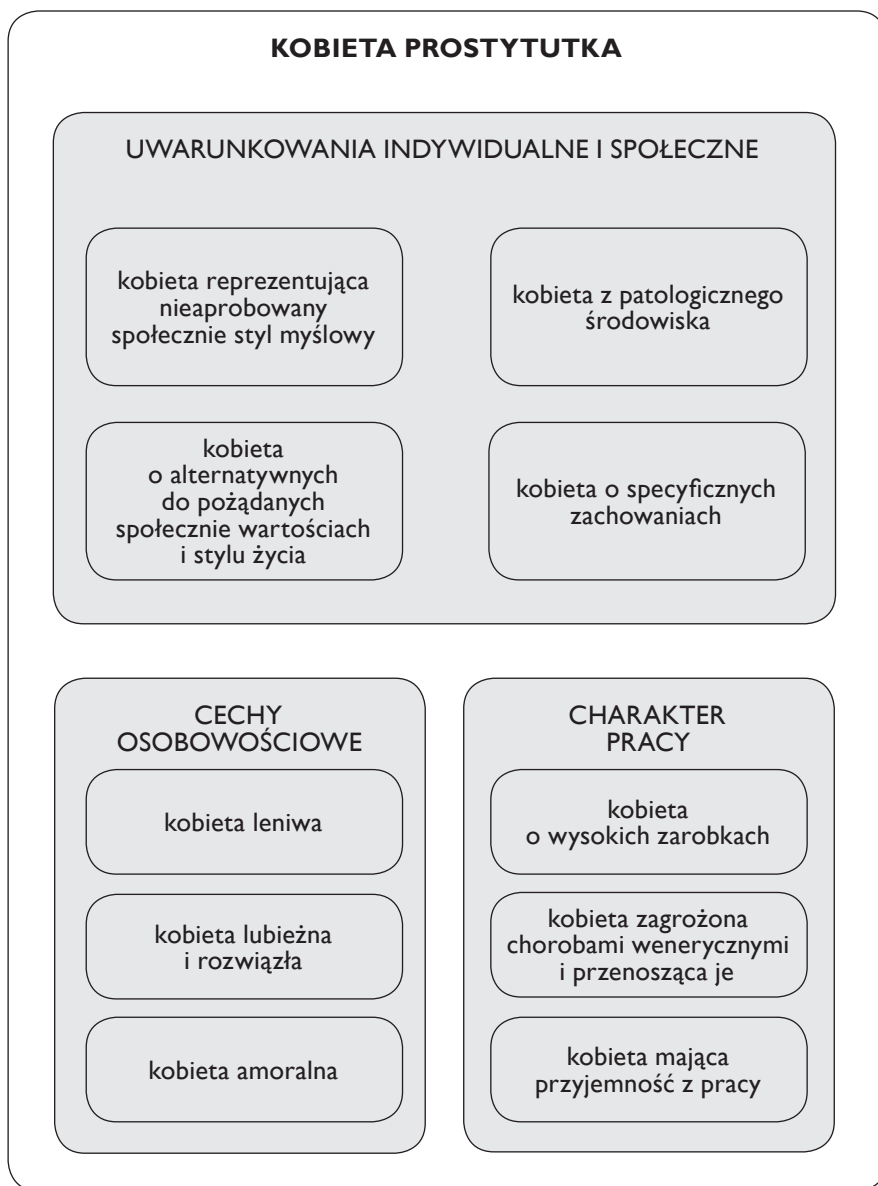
KOBIETA PROSTYTUTKA

UWARUNKOWANIA INDYWIDUALNE I SPOŁECZNE

kobieta reprezentująca nieaprobowany społecznie styl myślowy

kobieta z patologicznego środowiska

kobieta o alternatywnych do pożądanych społecznie wartościach i stylu życia

kobieta o specyficznych zachowaniach

CECHY OSOBOWOŚCIOWE

kobieta leniwa

kobieta lubieżna i rozwiązła

kobieta amoralna

CHARAKTER PRACY

kobieta o wysokich zarobkach

kobieta zagrożona chorobami wenerycznymi i przenosząca je

kobieta mająca przyjemność z pracy